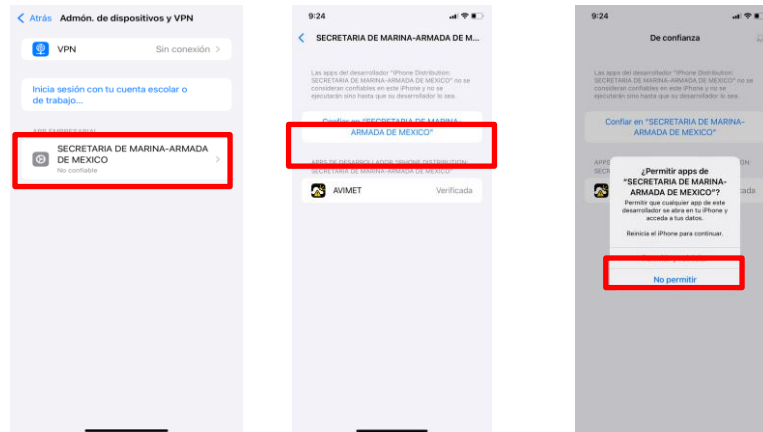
Atrás Admón. de dispositivos y VPN

VPN Sin conexión

Inicia sesión con tu cuenta escolar o de trabajo...

APP EMPRESARIAL

SECRETARIA DE MARINA-ARMADA DE MEXICO
No confiable

9:24

SECRETARIA DE MARINA-ARMADA DE M...

Las apps del desarrollador "iPhone Distribution: SECRETARIA DE MARINA-ARMADA DE MEXICO" no se considerarán confiables en este iPhone y no se ejecutarán sino hasta que su desarrollador lo sea.

Confiar en "SECRETARIA DE MARINA-ARMADA DE MEXICO"

APPS DE DESARROLLADOR "IPHONE DISTRIBUTION: SECRETARIA DE MARINA-ARMADA DE MEXICO"

AVIMET Verificada

9:24

De confianza

Las apps del desarrollador "iPhone Distribution: SECRETARIA DE MARINA-ARMADA DE MEXICO" no se considerarán confiables en este iPhone y no se ejecutarán sino hasta que su desarrollador lo sea.

Confiar en "SECRETARIA DE MARINA-ARMADA DE MEXICO"

¿Permitir apps de "SECRETARIA DE MARINA-ARMADA DE MEXICO"?
Permitir que cualquier app de este desarrollador se abra en tu iPhone y acceda a tus datos.

Reinicia el iPhone para continuar.

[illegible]

No permitir